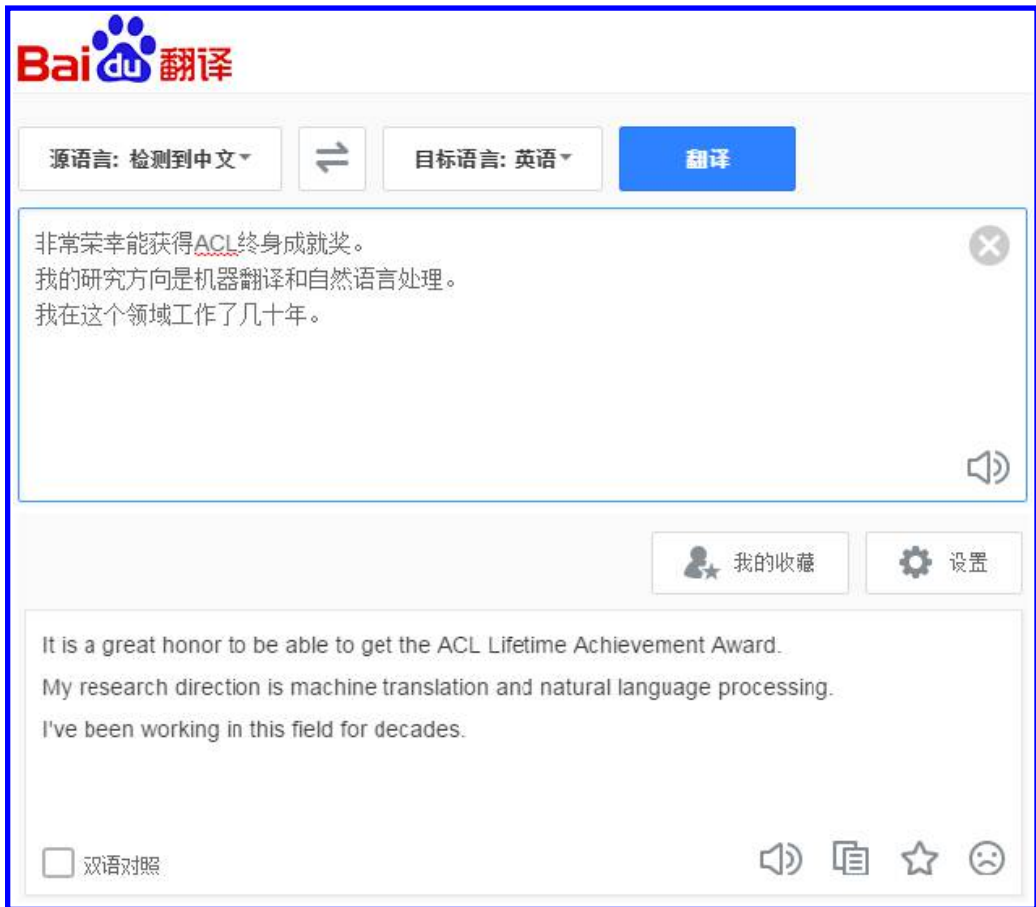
Baidu翻译

源语言: 检测到中文

目标语言: 英语

翻译

非常荣幸能获得ACL终身成就奖。
我的研究方向是机器翻译和自然语言处理。
我在这个领域工作了几十年。

我的收藏

设置

It is a great honor to be able to get the ACL Lifetime Achievement Award.
My research direction is machine translation and natural language processing.
I've been working in this field for decades.

双语对照